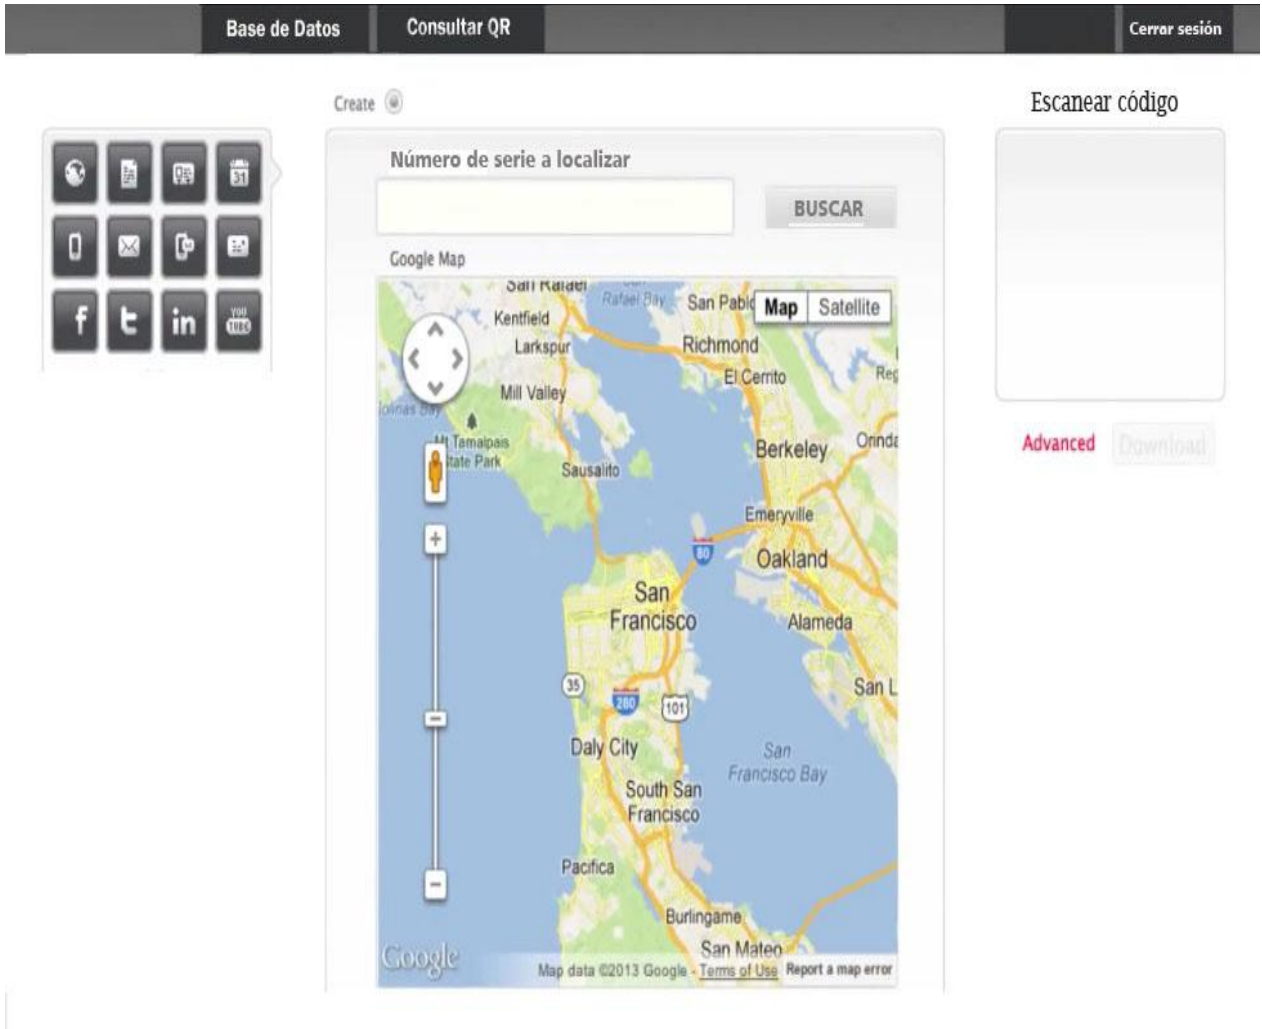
Base de Datos
Consultar QR
Cerrar sesión

Create

Número de serie a localizar
BUSCAR
Google Map

31
f
t
in
You Tube

Map
Satellite
San Rafael
Rafael Bay
San Pablo
Kentfield
Larkspur
Richmond
El Cerrito
Mill Valley
Bolinas Bay
Mt Tamalpais State Park
Sausalito
Berkeley
Orinda
Emeryville
80
Oakland
San Francisco
Alameda
35
280
101
San L
Daly City
San Francisco Bay
South San Francisco
Pacifica
Burlingame
San Mateo
Google
Map data ©2013 Google - Terms of Use
Report a map error

Escanear código
Advanced
Download